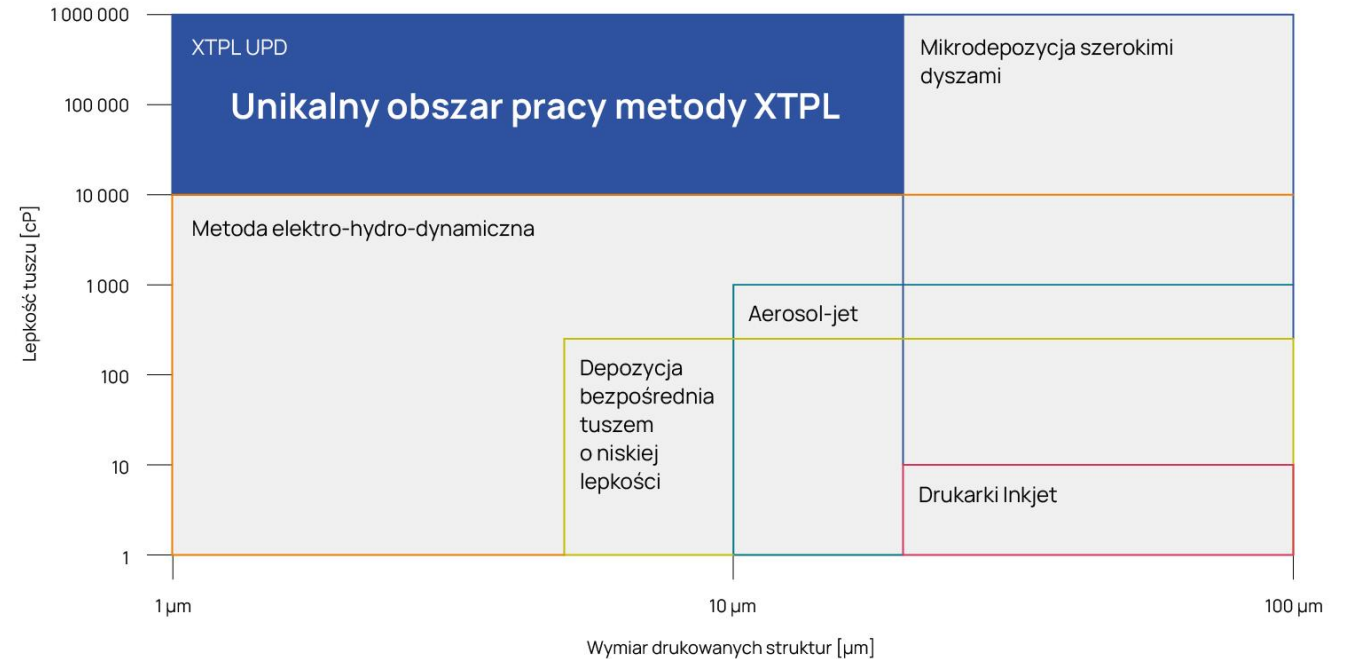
1 000 000
100 000
10 000
1 000
100
10
1

Lepkość tuszu [cP]

XTPL UPD

Unikalny obszar pracy metody XTPL

Mikrodepozycja szerokimi dyszami

Metoda elektro-hydro-dynamiczna

Aerosol-jet

Depozycja bezpośrednia tuszem o niskiej lepkości

Drukarki Inkjet

1 µm
10 µm
100 µm

Wymiar drukowanych struktur [µm]